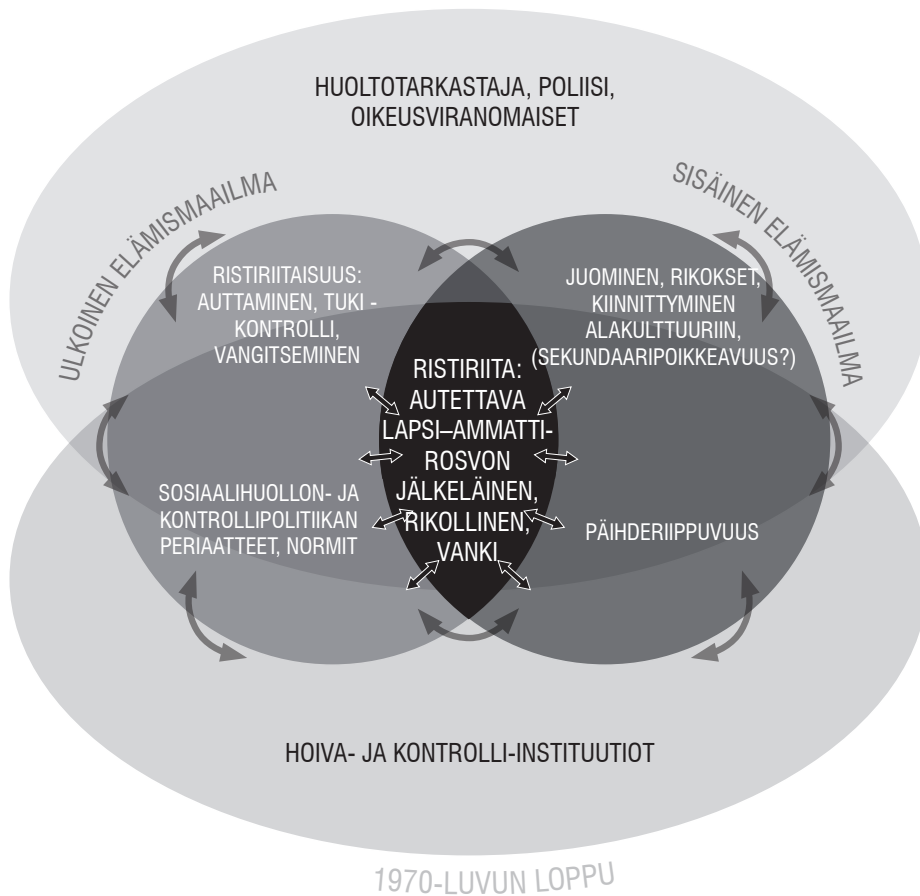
HUOLTOTARKASTAJA, POLIISI, OIKEUSVIRANOMAISET

ULKOINEN ELÄMISMAAILMA

SISÄINEN ELÄMISMAAILMA

RISTIRIITAISUUS: AUTTAMINEN, TUKI - KONTROLLI, VANGITSEMINEN

JUOMINEN, RIKOKSET, KIINNITTYMINEN ALAKULTTUURIIN, (SEKUNDAARIPOIKKEAVUUS?)

RISTIRIITA: AUTETTAVA LAPSI–AMMATTIROSVON JÄLKELÄINEN, RIKOLLINEN, VANKI

SOSIAALIHUOLLON- JA KONTROLLIPOLITIIKAN PERIAATTEET, NORMIT

PÄIHDERIIPPUVUUS

HOIVA- JA KONTROLLI-INSTITUUTIOT

1970-LUVUN LOPPU